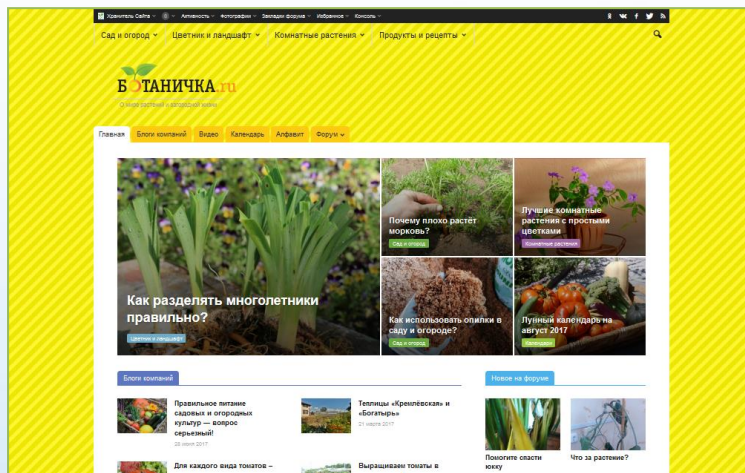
Хранитель Сайта Активность Фотографии Закладки форума Избранное Консоль

Сад и огород Цветник и ландшафт Комнатные растения Продукты и рецепты

БОТАНИЧКА.ru

О мире растений и загородной жизни

Главная Блоги компаний Видео Календарь Алфавит Форум

Как разделять многолетники правильно?

Цветник и ландшафт

Почему плохо растёт морковь?

Сад и огород

Лучшие комнатные растения с простыми цветками

Комнатные растения

Как использовать опилки в саду и огороде?

Сад и огород

Лунный календарь на август 2017

Календарь

Блоги компаний

Правильное питание садовых и огородных культур — вопрос серьезный!

28 июня 2017

Теплицы «Кремлёвская» и «Богатырь»

21 марта 2017

Для каждого вида томатов –

Выращиваем томаты в

Новое на форуме

Помогите спасти юкку

Что за растение?